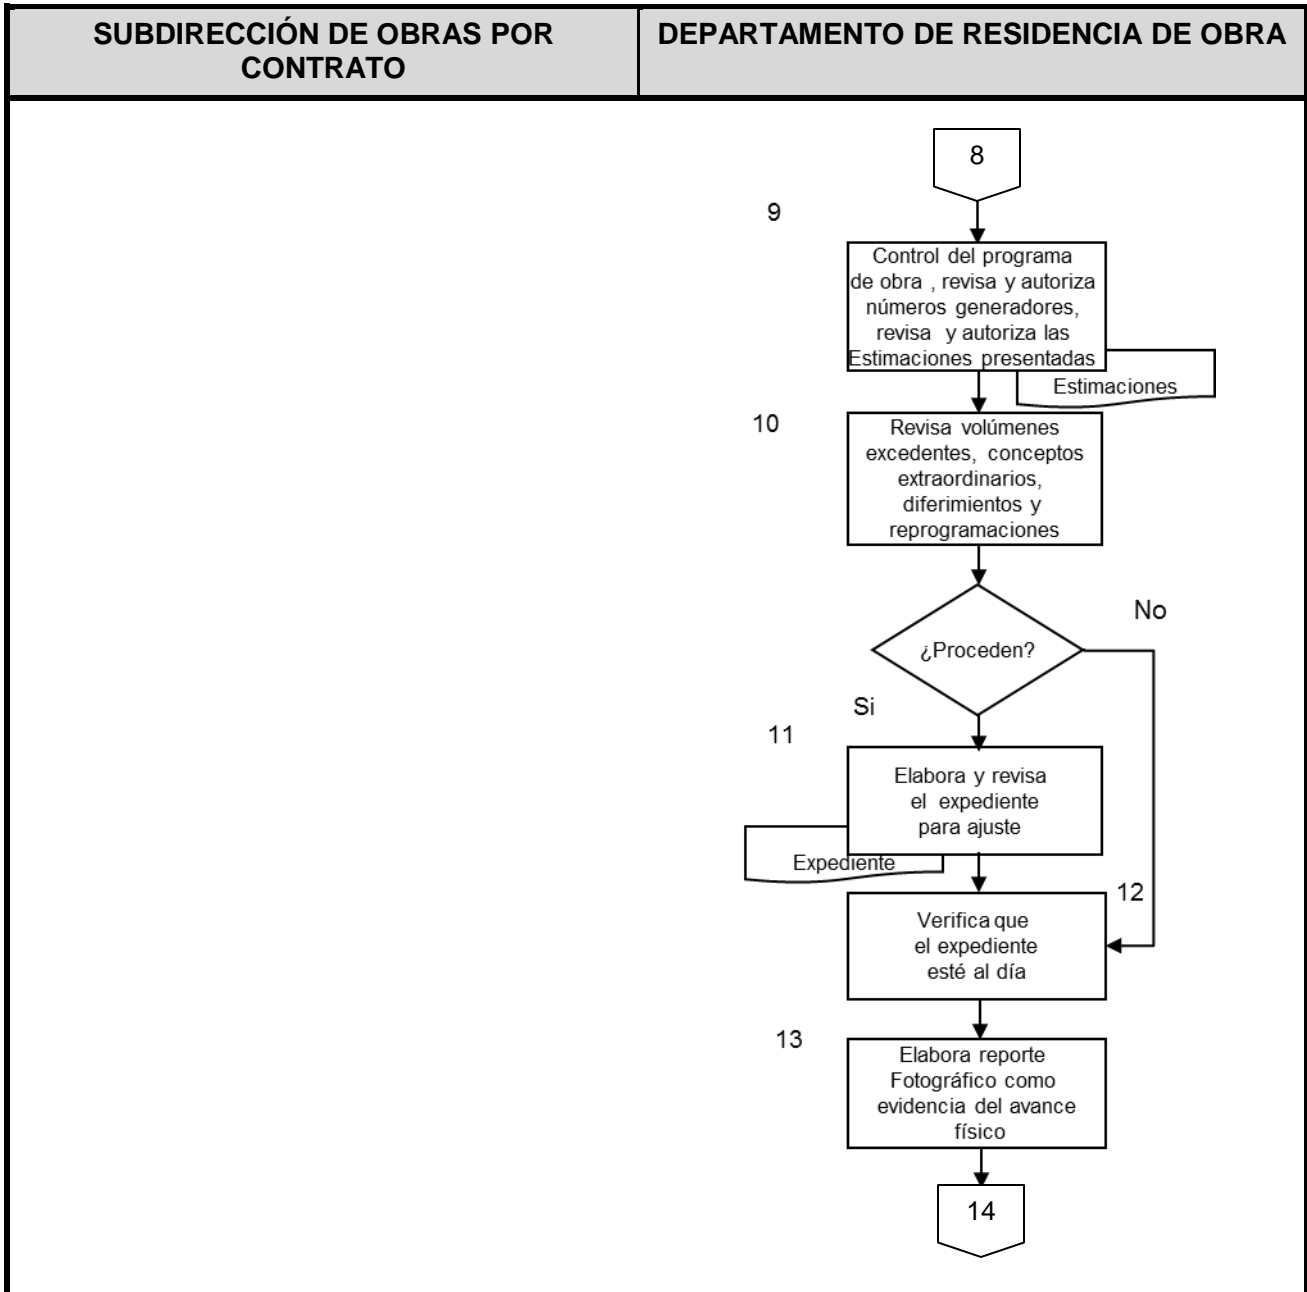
| SUBDIRECCIÓN DE OBRAS POR CONTRATO | DEPARTAMENTO DE RESIDENCIA DE OBRA |
|---|---|

8

9

Control del programa de obra , revisa y autoriza números generadores, revisa y autoriza las Estimaciones presentadas

Estimaciones

10

Revisa volúmenes excedentes, conceptos extraordinarios, diferimientos y reprogramaciones

No

¿Proceden?

Si

11

Elabora y revisa el expediente para ajuste

Expediente

12

Verifica que el expediente esté al día

13

Elabora reporte Fotográfico como evidencia del avance físico

14